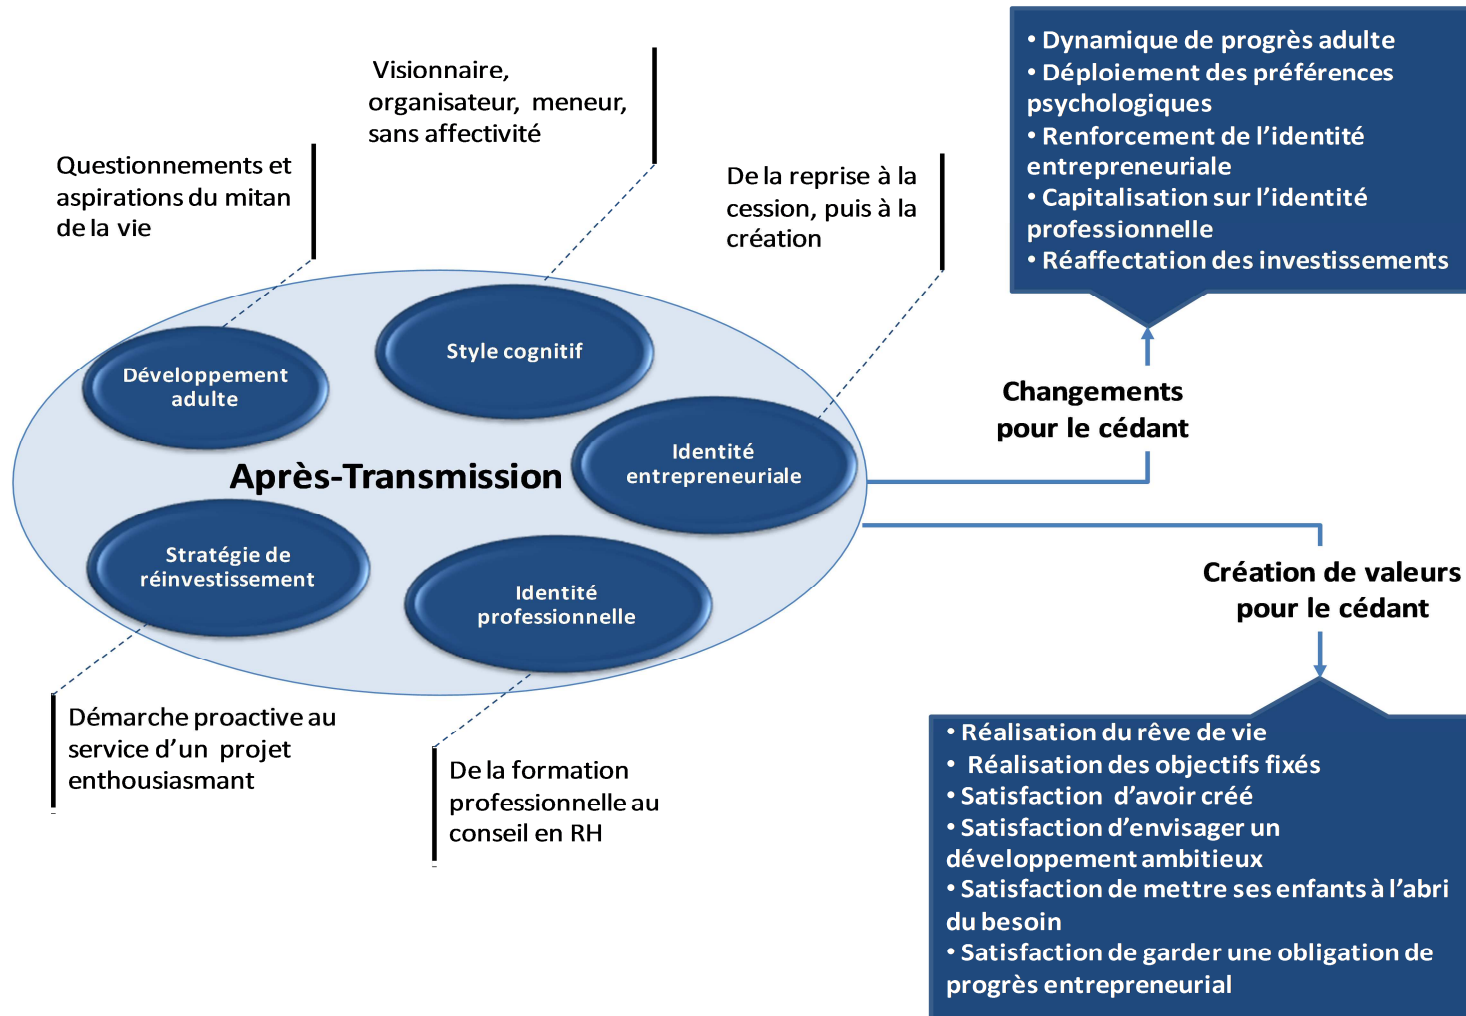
Visionnaire, organisateur, meneur, sans affectivité

Questionnements et aspirations du mitan de la vie

De la reprise à la cession, puis à la création

• Dynamique de progrès adulte
• Déploiement des préférences psychologiques
• Renforcement de l'identité entrepreneuriale
• Capitalisation sur l'identité professionnelle
• Réaffectation des investissements

Style cognitif

Développement adulte

Identité entrepreneuriale

Après-Transmission

Changements pour le cédant

Stratégie de réinvestissement

Identité professionnelle

Création de valeurs pour le cédant

Démarche proactive au service d'un projet enthousiasmant

De la formation professionnelle au conseil en RH

• Réalisation du rêve de vie
• Réalisation des objectifs fixés
• Satisfaction d'avoir créé
• Satisfaction d'envisager un développement ambitieux
• Satisfaction de mettre ses enfants à l'abri du besoin
• Satisfaction de garder une obligation de progrès entrepreneurial